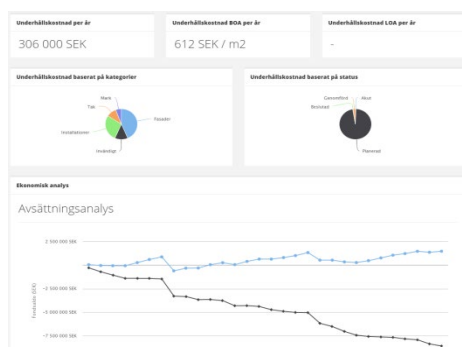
Underhållskostnad per år

306 000 SEK

Underhållskostnad BOA per år

612 SEK / m2

Underhållskostnad LOA per år

-

Underhållskostnad baserat på kategorier

Mark

Tak

Installationer

Fasader

Inredning

Underhållskostnad baserat på status

Genomförd

Akut

Beviljad

Planerad

Ekonomisk analys

Avsättningsanalys

2 500 000 SEK

-2 500 000 SEK

-5 000 000 SEK

-7 500 000 SEK

Fondsaldo (SEK)